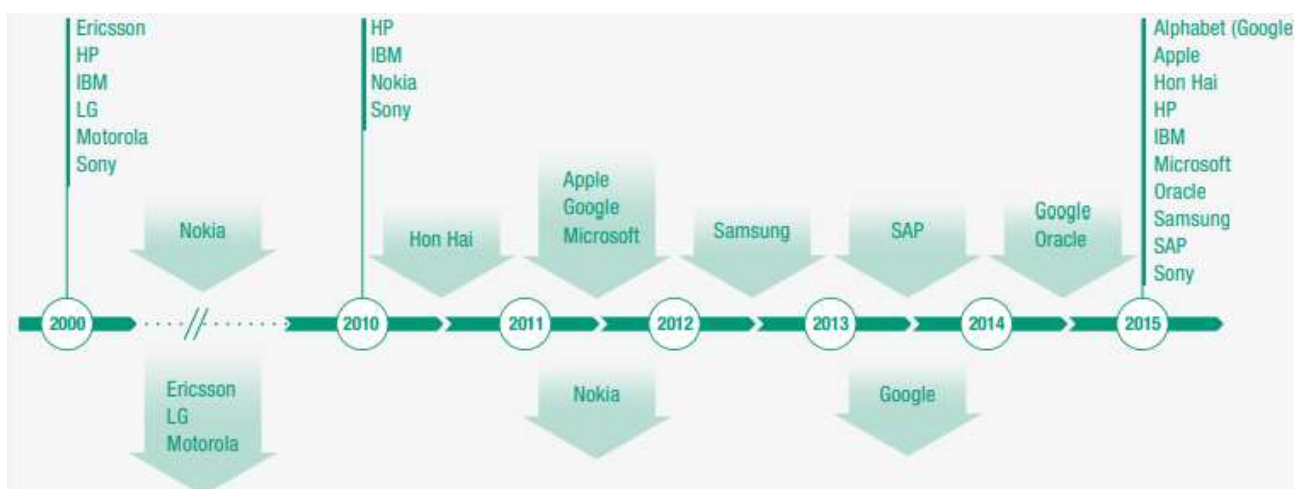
Ericsson
HP
IBM
LG
Motorola
Sony

Nokia

HP
IBM
Nokia
Sony

Hon Hai

Apple
Google
Microsoft

Samsung

SAP

Google
Oracle

Alphabet (Google
Apple
Hon Hai
HP
IBM
Microsoft
Oracle
Samsung
SAP
Sony

2000
2010
2011
2012
2013
2014
2015

Ericsson
LG
Motorola

Nokia

Google